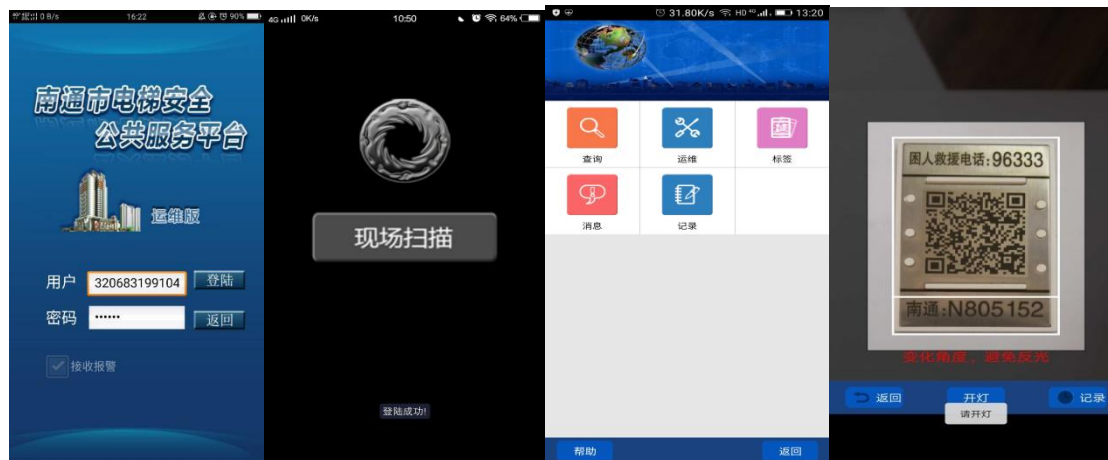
中国联通 0 B/s 16:22 90%

南通市电梯安全
公共服务平台

运维版

用户 320683199104 登陆

密码 •••••• 返回

接收报警

4G 0K/s 10:50 64%

现场扫描

登陆成功!

31.80K/s HD 4G 13:20

查询

运维

标签

消息

记录

帮助

返回

困人救援电话:96333

南通:N805152

变化角度，避免反光

返回

开灯

请开灯

记录